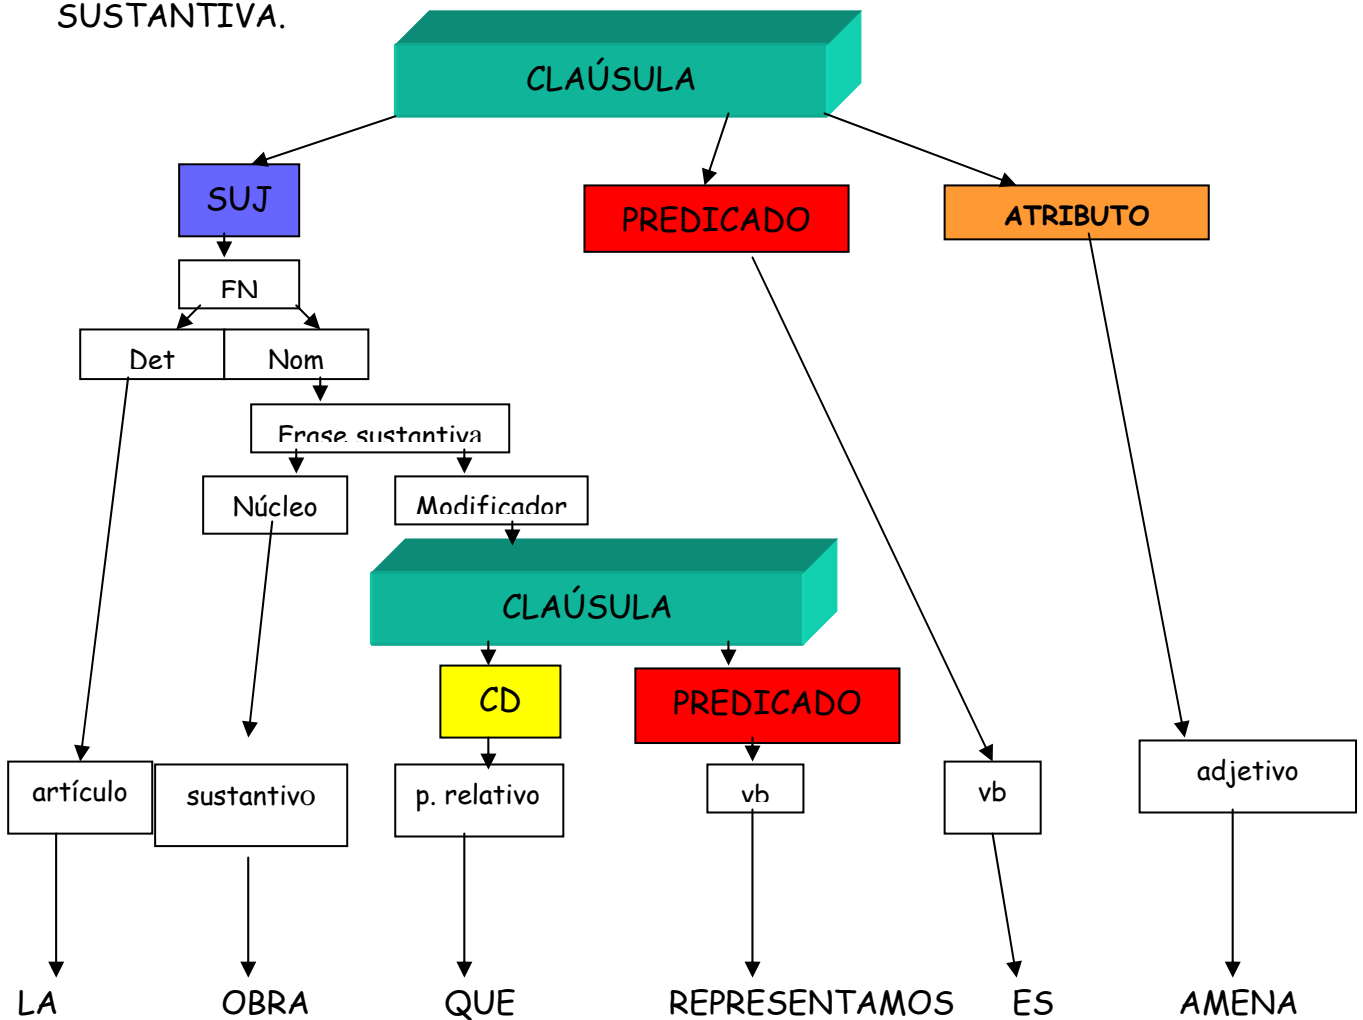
SUSTANTIVA.

CLAÚSULA

SUJ

PREDICADO

ATRIBUTO

FN

Det

Nom

Frase sustantiva

Núcleo

Modificador

CLAÚSULA

CD

PREDICADO

artículo

sustantivo

p. relativo

vb

vb

adjetivo

LA

OBRA

QUE

REPRESENTAMOS

ES

AMENA